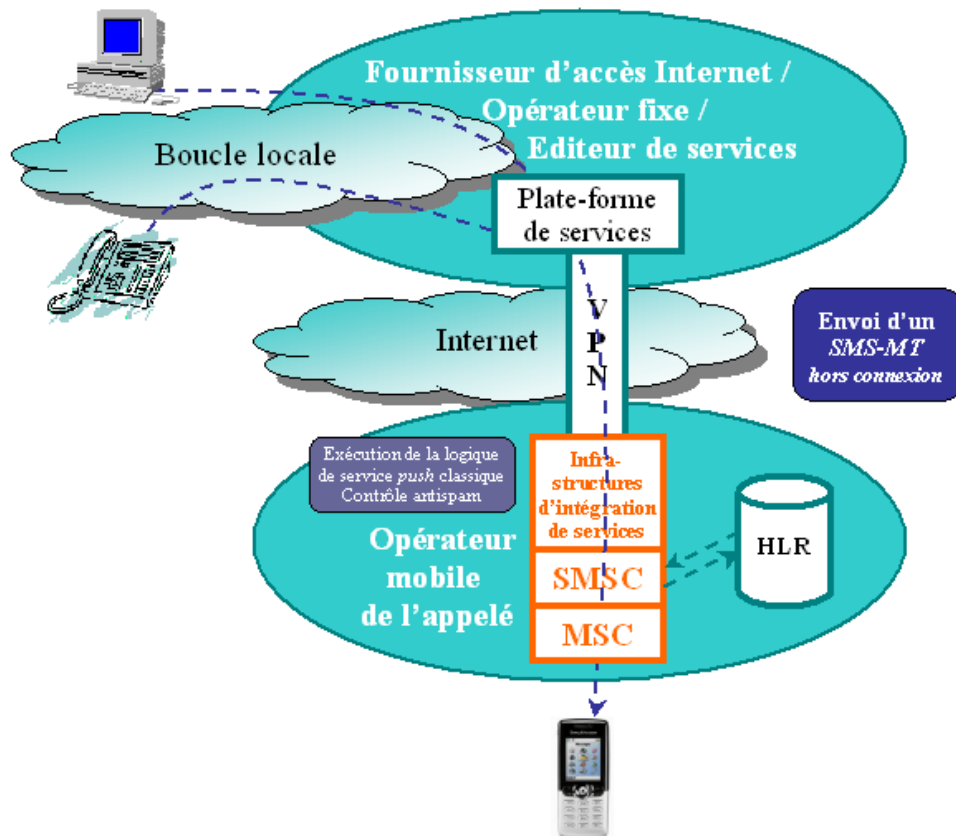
Fournisseur d'accès Internet / Opérateur fixe / Editeur de services

Boucle locale

Plate-forme de services

Internet

V P N

Envoi d'un *SMS-MT* hors connexion

Exécution de la logique de service *push* classique Contrôle antispam

Infra-structures d'intégration de services

SMSC

MSC

HLR

Opérateur mobile de l'appelé